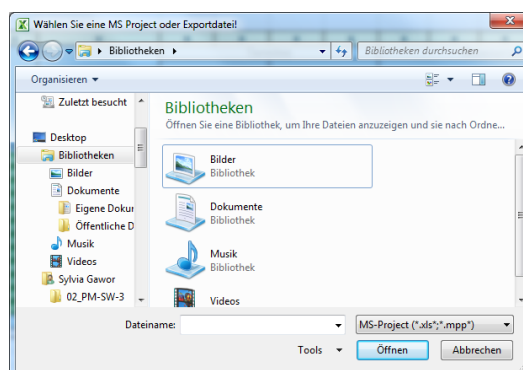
Wählen Sie eine MS Project oder Exportdatei!

Bibliotheken ▸

Bibliotheken durchsuchen

Organisieren ▾

Zuletzt besucht

Desktop

Bibliotheken

Bilder

Dokumente

Eigene Dokur

Öffentliche D

Musik

Videos

Sylvia Gawor

02_PM-SW-3

Bibliotheken

Öffnen Sie eine Bibliothek, um Ihre Dateien anzuzeigen und sie nach Ordne...

Bilder
Bibliothek

Dokumente
Bibliothek

Musik
Bibliothek

Videos

Dateiname:

MS-Project (*.xls*;*.mpp*)

Tools

Öffnen

Abbrechen